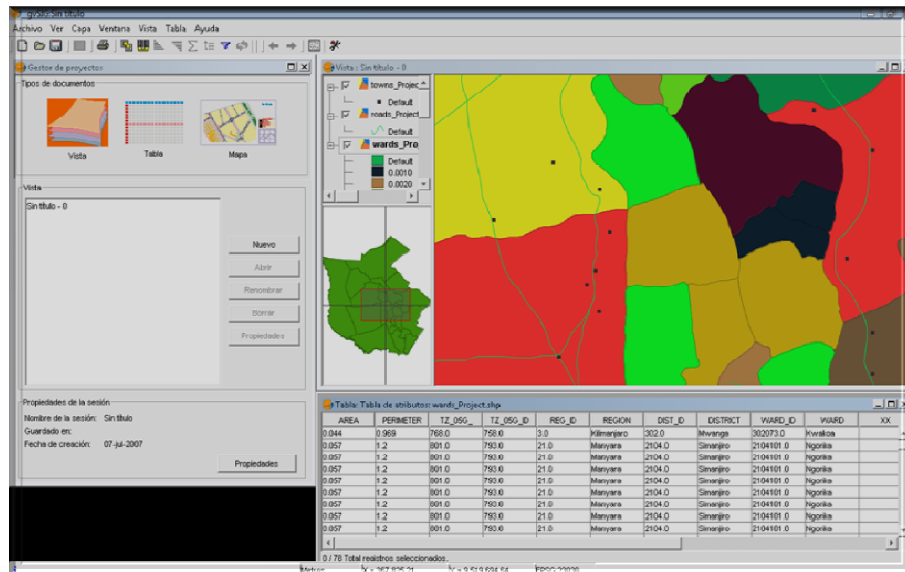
gvSIG: Sin título

Archivo Ver Capa Ventana Vista Tabla Ayuda

Gestor de proyectos

Tipos de documentos

Vista

Tabla

Mapa

Vista

Sin título - 0

Nuevo

Abrir

Renombrar

Borrar

Propiedades

Propiedades de la sesión

Nombre de la sesión: Sin título

Guardado en:

Fecha de creación: 07-jul-2007

Propiedades

Vista : Sin título - 0

towns_Project

Default

roads_Project

Default

wards_Proj

Default

0.0010

0.0020

Tabla: Tabla de atributos: wards_Project.shp

| AREA | PERIMETER | TZ_05G_ | TZ_05G_ID | REG_ID | REGION | DIST_ID | DISTRICT | WARD_ID | WARD | XX |
|---|---|---|---|---|---|---|---|---|---|---|
| 0.044 | 0.969 | 768.0 | 758.0 | 3.0 | Kilimanjaro | 302.0 | Mwanga | 302073.0 | Kwakoa | |
| 0.057 | 1.2 | 801.0 | 793.0 | 21.0 | Manyara | 2104.0 | Simanjiro | 2104101.0 | Ngorika | |
| 0.057 | 1.2 | 801.0 | 793.0 | 21.0 | Manyara | 2104.0 | Simanjiro | 2104101.0 | Ngorika | |
| 0.057 | 1.2 | 801.0 | 793.0 | 21.0 | Manyara | 2104.0 | Simanjiro | 2104101.0 | Ngorika | |
| 0.057 | 1.2 | 801.0 | 793.0 | 21.0 | Manyara | 2104.0 | Simanjiro | 2104101.0 | Ngorika | |
| 0.057 | 1.2 | 801.0 | 793.0 | 21.0 | Manyara | 2104.0 | Simanjiro | 2104101.0 | Ngorika | |
| 0.057 | 1.2 | 801.0 | 793.0 | 21.0 | Manyara | 2104.0 | Simanjiro | 2104101.0 | Ngorika | |
| 0.057 | 1.2 | 801.0 | 793.0 | 21.0 | Manyara | 2104.0 | Simanjiro | 2104101.0 | Ngorika | |
| 0.057 | 1.2 | 801.0 | 793.0 | 21.0 | Manyara | 2104.0 | Simanjiro | 2104101.0 | Ngorika | |

0 / 78 Total registros seleccionados.

Metros X = 267.825.21 Y = 9.519.694.64 EPSG:32036